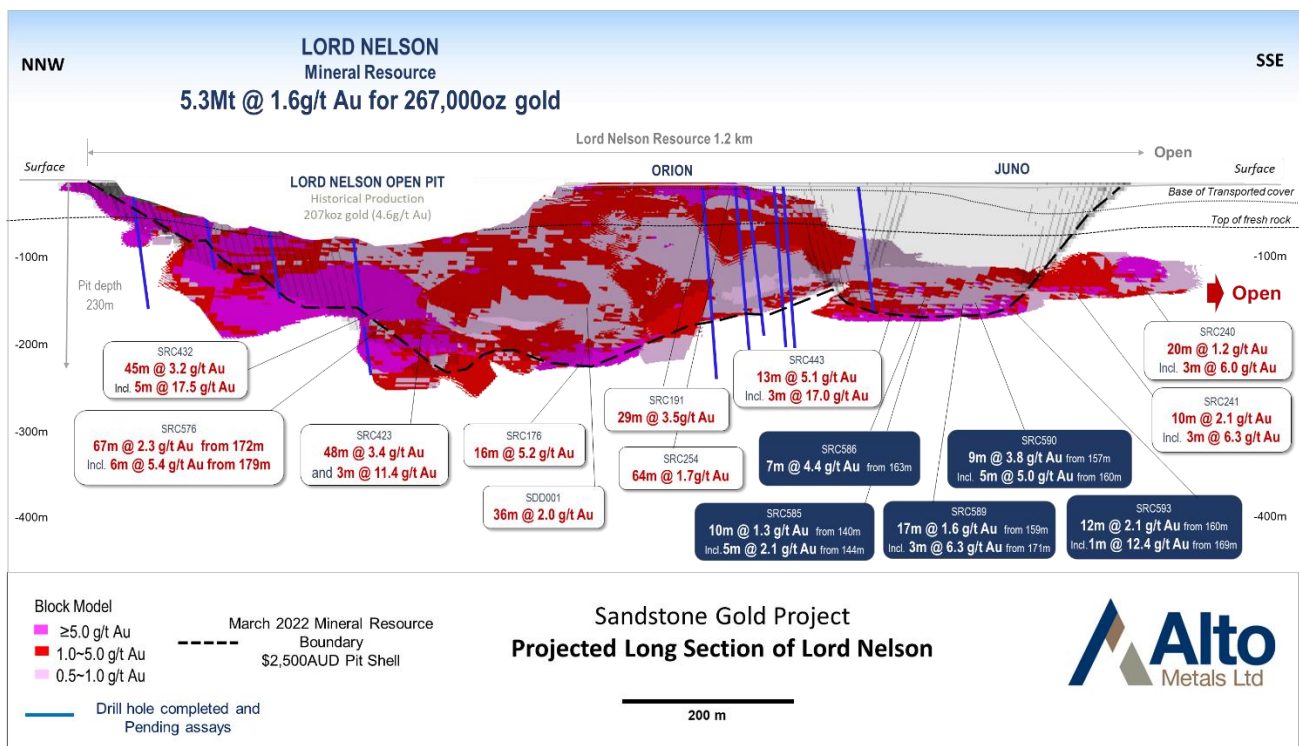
NNW

LORD NELSON
Mineral Resource
5.3Mt @ 1.6g/t Au for 267,000oz gold

SSE

Lord Nelson Resource 1.2 km

Open

Surface

Surface

LORD NELSON OPEN PIT
Historical Production
207koz gold (4.6g/t Au)

ORION

JUNO

Base of Transported cover

Top of fresh rock

-100m

-100m

Pit depth
230m

Open

-200m

-200m

SRC432
45m @ 3.2 g/t Au
Incl. 5m @ 17.5 g/t Au

SRC443
13m @ 5.1 g/t Au
Incl. 3m @ 17.0 g/t Au

SRC240
20m @ 1.2 g/t Au
Incl. 3m @ 6.0 g/t Au

SRC191
29m @ 3.5g/t Au

SRC241
10m @ 2.1 g/t Au
Incl. 3m @ 6.3 g/t Au

-300m

-300m

SRC576
67m @ 2.3 g/t Au from 172m
Incl. 6m @ 5.4 g/t Au from 179m

SRC423
48m @ 3.4 g/t Au
and 3m @ 11.4 g/t Au

SRC176
16m @ 5.2 g/t Au

SRC254
64m @ 1.7g/t Au

SRC586
7m @ 4.4 g/t Au from 163m

SRC590
9m @ 3.8 g/t Au from 157m
Incl. 5m @ 5.0 g/t Au from 160m

SDD001
36m @ 2.0 g/t Au

-400m

-400m

SRC585
10m @ 1.3 g/t Au from 140m
Incl. 5m @ 2.1 g/t Au from 144m

SRC589
17m @ 1.6 g/t Au from 159m
Incl. 3m @ 6.3 g/t Au from 171m

SRC593
12m @ 2.1 g/t Au from 160m
Incl. 1m @ 12.4 g/t Au from 169m

Block Model
≥5.0 g/t Au
1.0~5.0 g/t Au
0.5~1.0 g/t Au

March 2022 Mineral Resource Boundary
$2,500AUD Pit Shell

Drill hole completed and Pending assays

Sandstone Gold Project
Projected Long Section of Lord Nelson

200 m

Alto
Metals Ltd